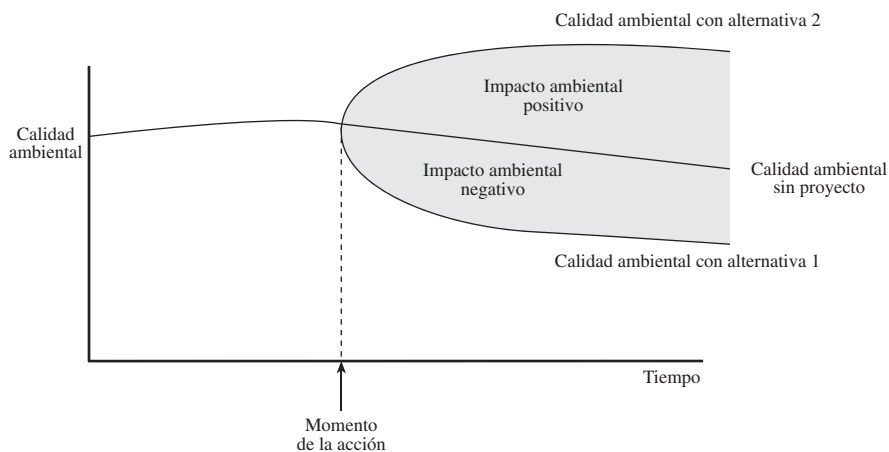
Calidad ambiental con alternativa 2

Calidad ambiental

Impacto ambiental positivo

Impacto ambiental negativo

Calidad ambiental sin proyecto

Calidad ambiental con alternativa 1

Tiempo

Momento de la acción